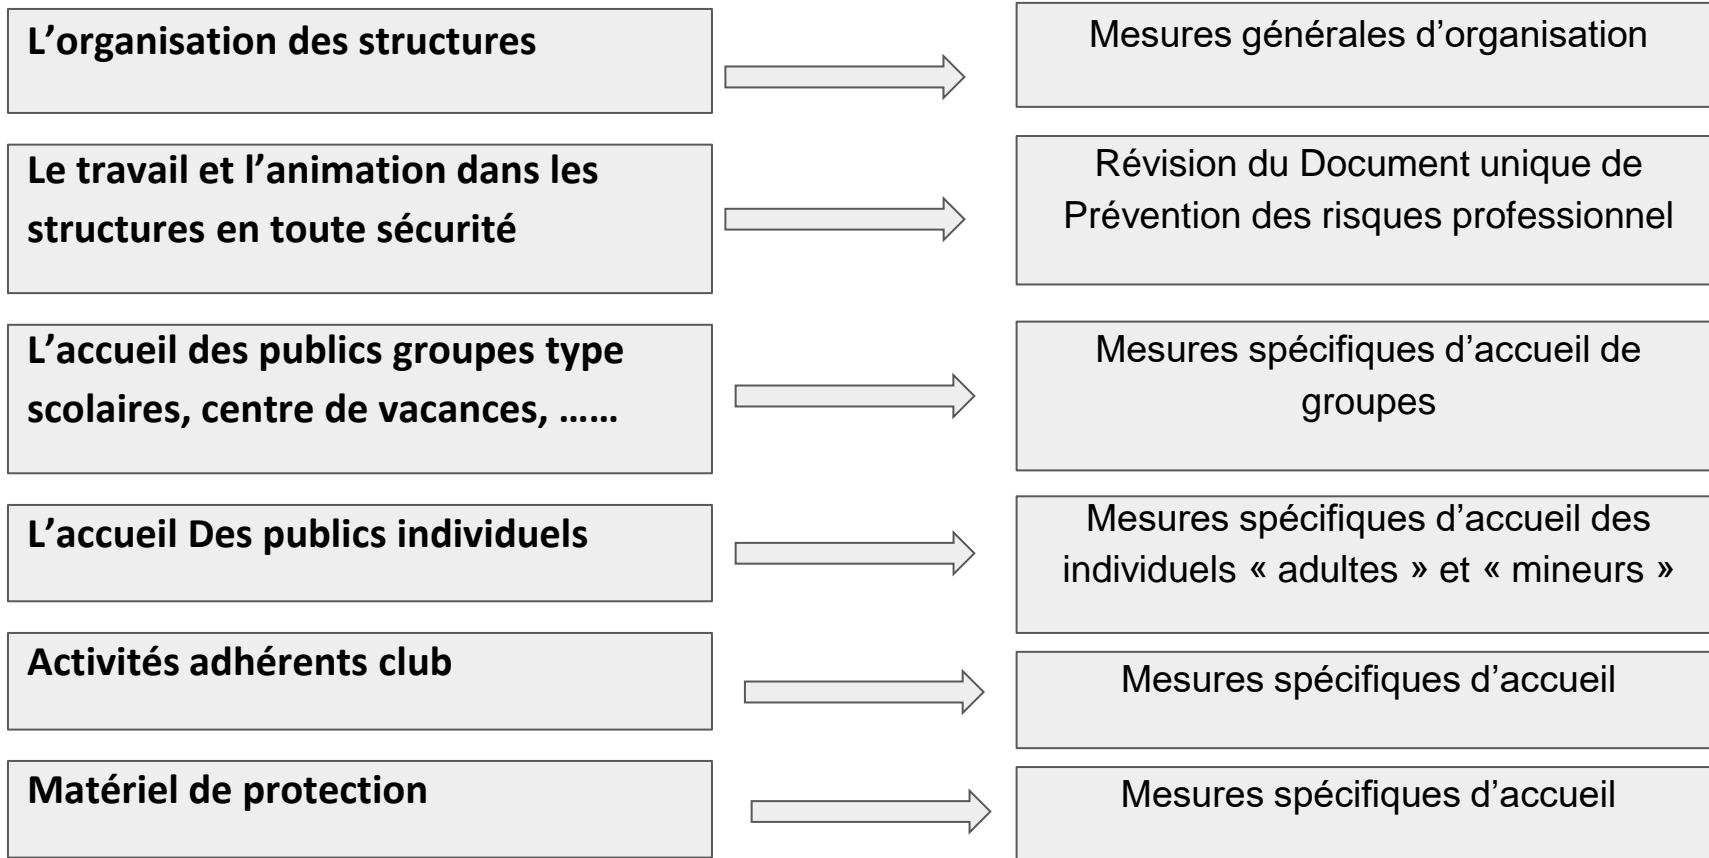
L'organisation des structures

Mesures générales d'organisation

Le travail et l'animation dans les structures en toute sécurité

Révision du Document unique de Prévention des risques professionnel

L'accueil des publics groupes type scolaires, centre de vacances, ……

Mesures spécifiques d'accueil de groupes

L'accueil Des publics individuels

Mesures spécifiques d'accueil des individuels « adultes » et « mineurs »

Activités adhérents club

Mesures spécifiques d'accueil

Matériel de protection

Mesures spécifiques d'accueil